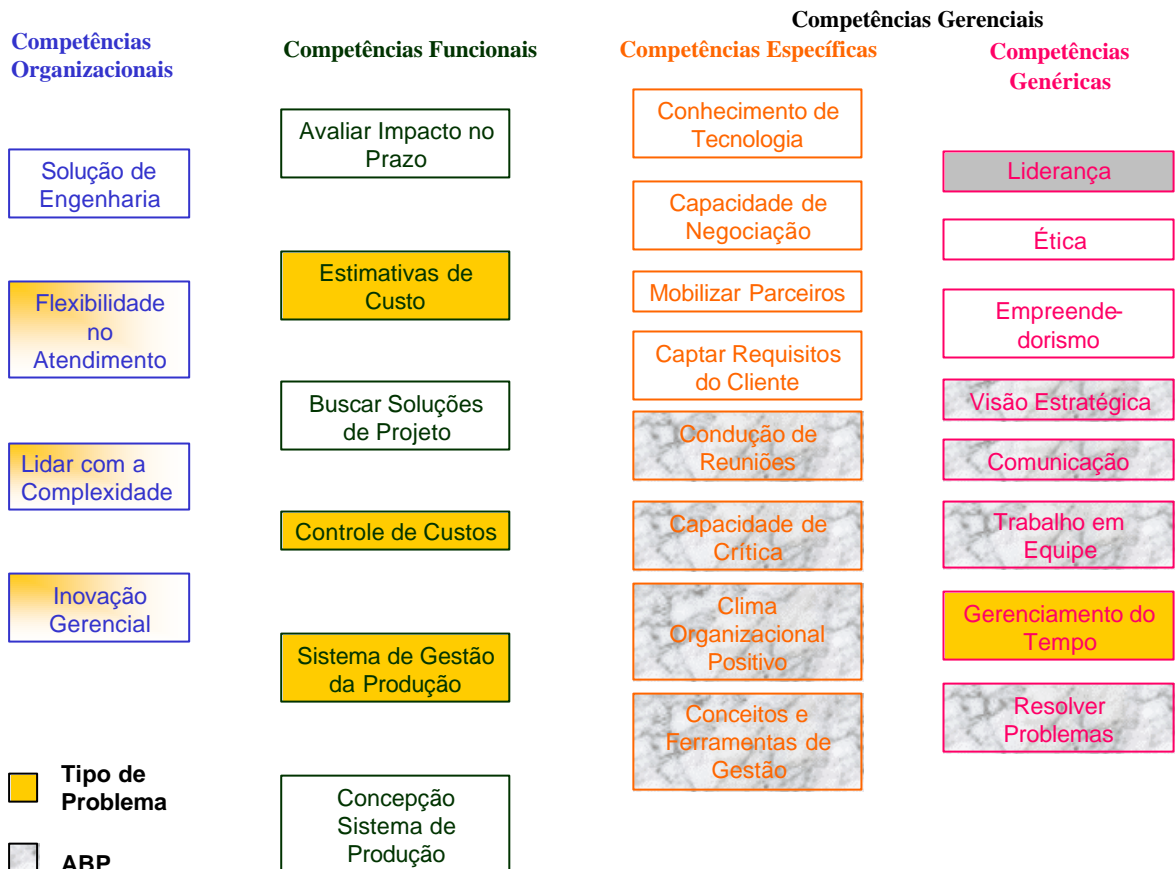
Competências Gerenciais

Competências Organizacionais

Competências Funcionais

Competências Específicas

Competências Genéricas

Solução de Engenharia

Flexibilidade no Atendimento

Lidar com a Complexidade

Inovação Gerencial

Avaliar Impacto no Prazo

Estimativas de Custo

Buscar Soluções de Projeto

Controle de Custos

Sistema de Gestão da Produção

Concepção Sistema de Produção

Conhecimento de Tecnologia

Capacidade de Negociação

Mobilizar Parceiros

Captar Requisitos do Cliente

Condução de Reuniões

Capacidade de Crítica

Clima Organizacional Positivo

Conceitos e Ferramentas de Gestão

Liderança

Ética

Empreendedorismo

Visão Estratégica

Comunicação

Trabalho em Equipe

Gerenciamento do Tempo

Resolver Problemas

Tipo de Problema

ABP